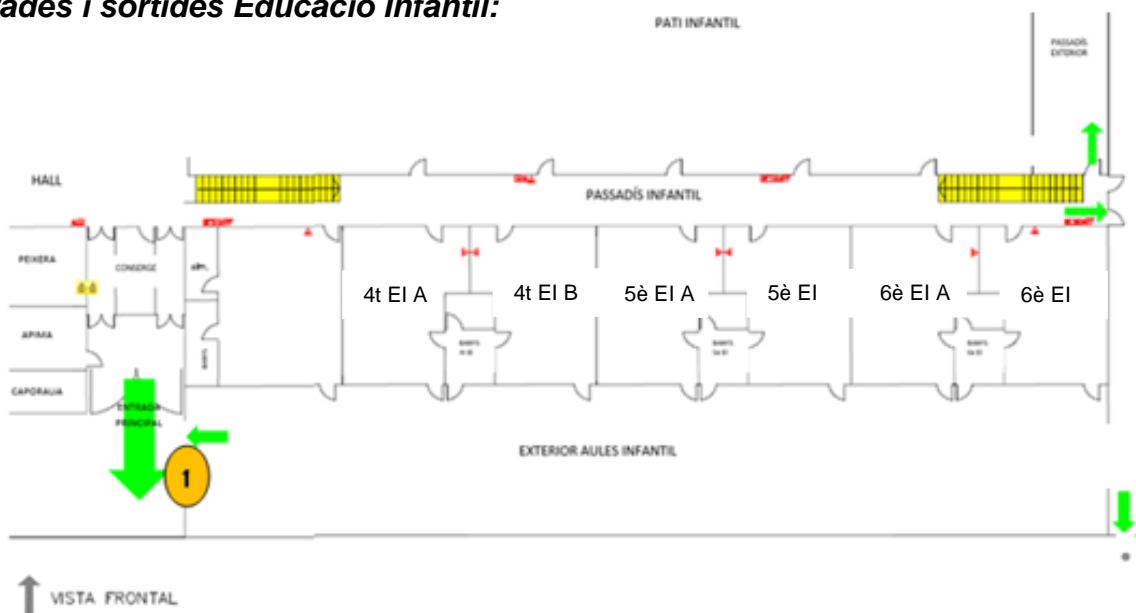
ades i sortides Educació Infantil:

PATI INFANTIL

PASSADÍS EXTERIOR

HALL

PASSADÍS INFANTIL

PEIXERA

CONSERGE

APIMA

CAPORALIA

ENTRADA PRINCIPAL

4t EI A

4t EI B

5è EI A

5è EI

6è EI A

6è EI

BANYS

BANYS

BANYS

BANYS

EXTERIOR AULES INFANTIL

1

VISTA FRONTAL